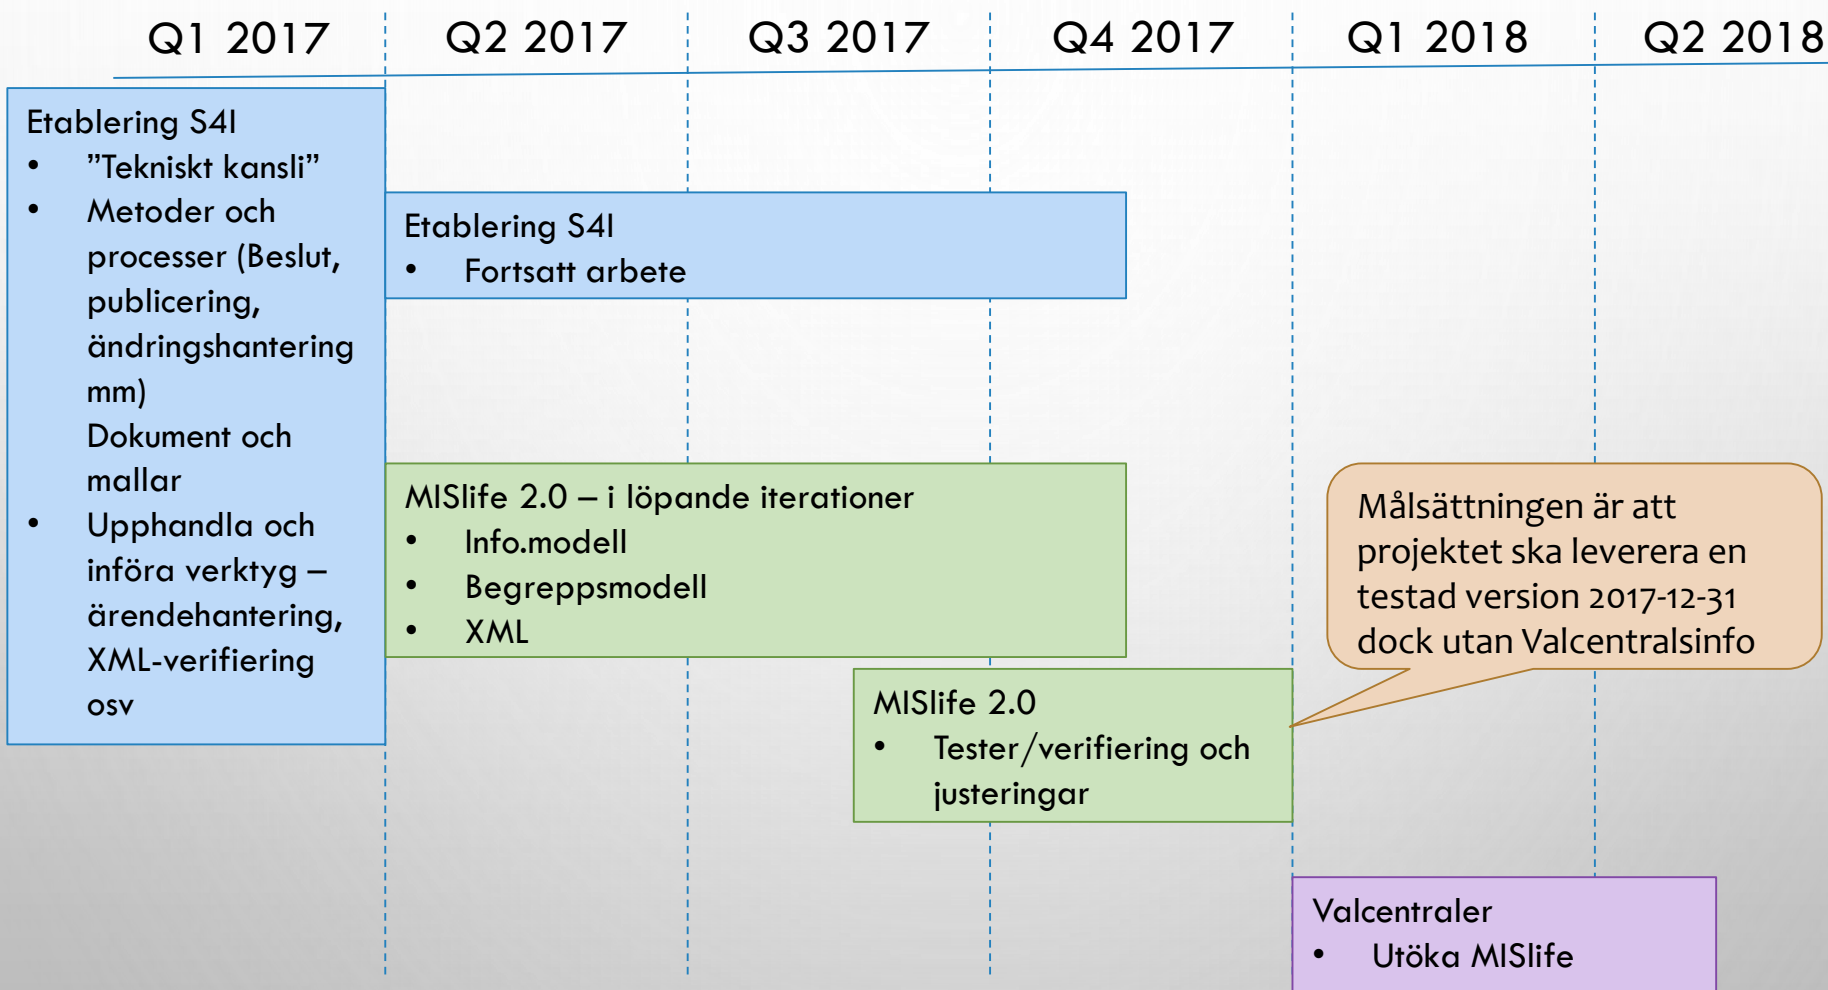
Q1 2017 | Q2 2017 | Q3 2017 | Q4 2017 | Q1 2018 | Q2 2018

Etablering S4I
• ”Tekniskt kansli”
• Metoder och processer (Beslut, publicering, ändringshantering mm)
Dokument och mallar
• Upphandla och införa verktyg – ärendehantering, XML-verifiering osv

Etablering S4I
• Fortsatt arbete

MISlife 2.0 – i löpande iterationer
• Info.modell
• Begreppsmodell
• XML

MISlife 2.0
• Tester/verifiering och justeringar

Målsättningen är att projektet ska leverera en testad version 2017-12-31 dock utan Valcentralsinfo

Valcentraler
• Utöka MISlife